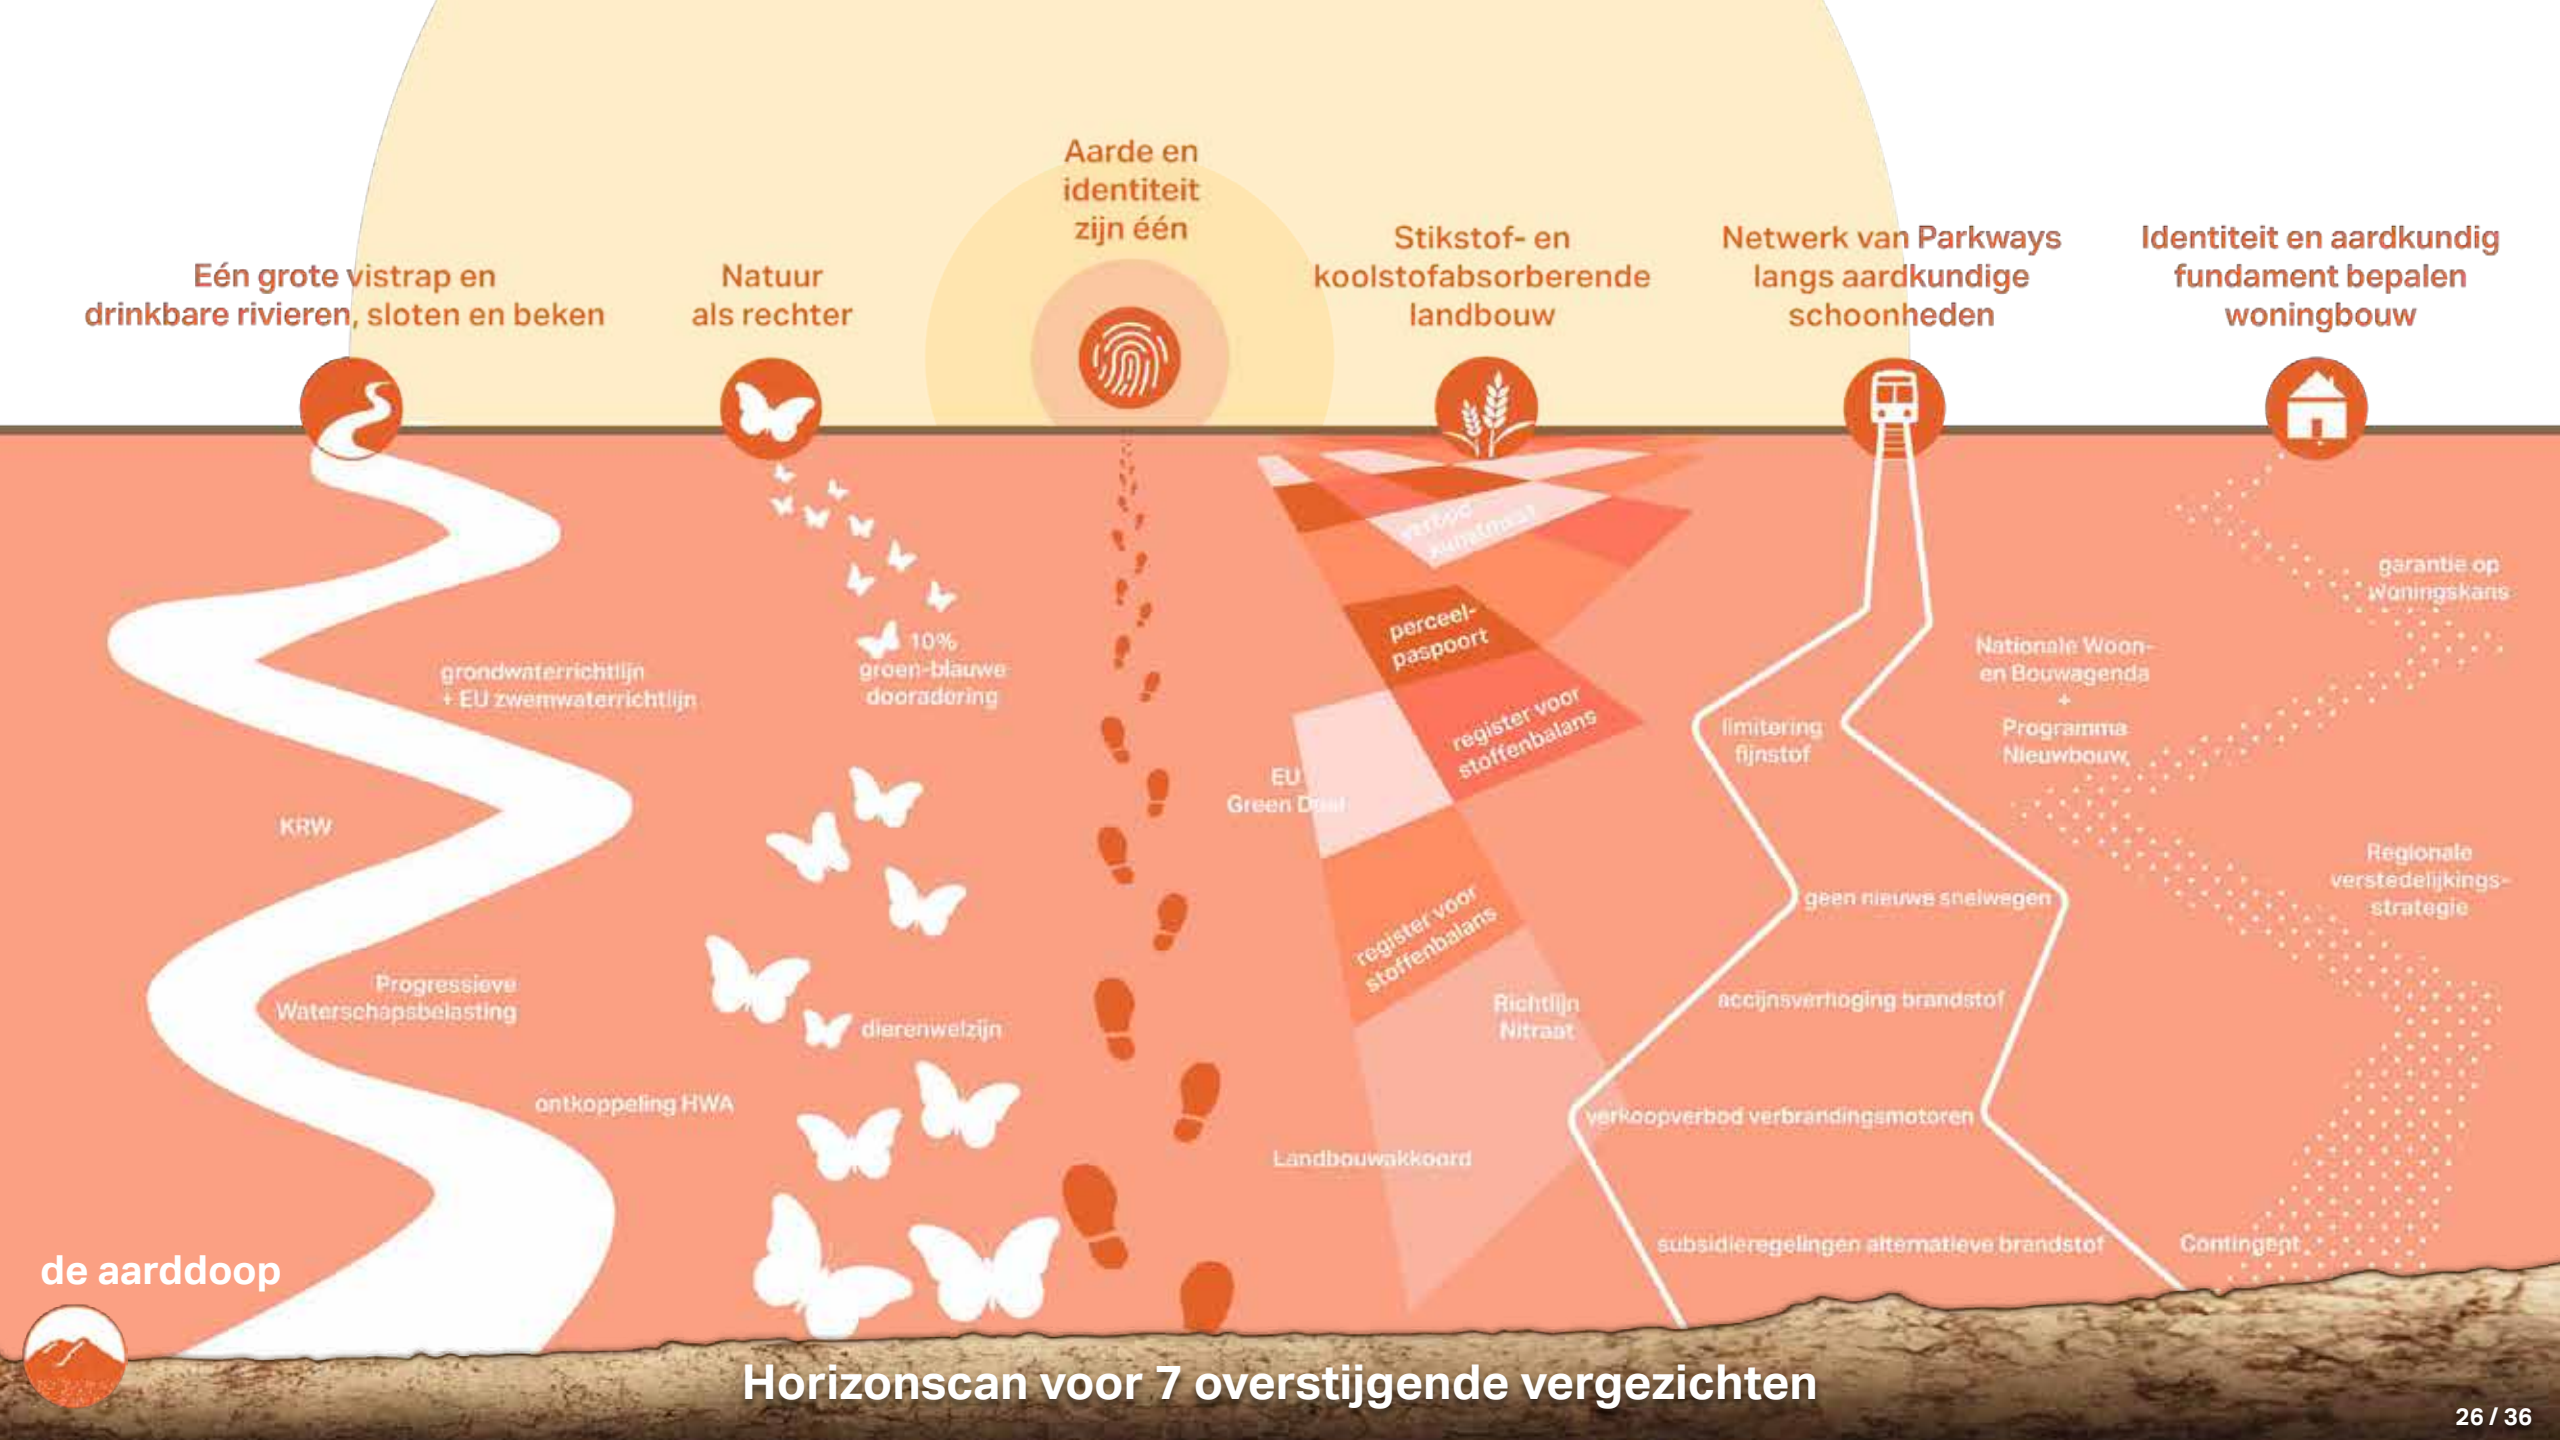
Aarde en identiteit zijn één

Eén grote vistrap en drinkbare rivieren, sloten en beken

Natuur als rechter

Stikstof- en koolstofabsorberende landbouw

Netwerk van Parkways langs aardkundige schoonheden

Identiteit en aardkundig fundament bepalen woningbouw

grondwaterrichtlijn + EU zwemwaterrichtlijn

KRW

Progressieve Waterschapsbelasting

ontkoppeling HWA

10% groen-blauwe dooradering

dierenwelzijn

verbod kunstmest

perceel-paspoort

register voor stoffenbalans

EU Green Deal

register voor stoffenbalans

Richtlijn Nitraat

Landbouwakkoord

limitering fijnstof

geen nieuwe snelwegen

accijnsverhoging brandstof

verkoopverbod verbrandingsmotoren

subsidieregelingen alternatieve brandstof

garantie op woningskans

Nationale Woon- en Bouwagenda + Programma Nieuwbouw

Regionale verstedelijkings-strategie

Contingent

de aarddoop

Horizonscan voor 7 overstijgende vergezichten

26 / 36